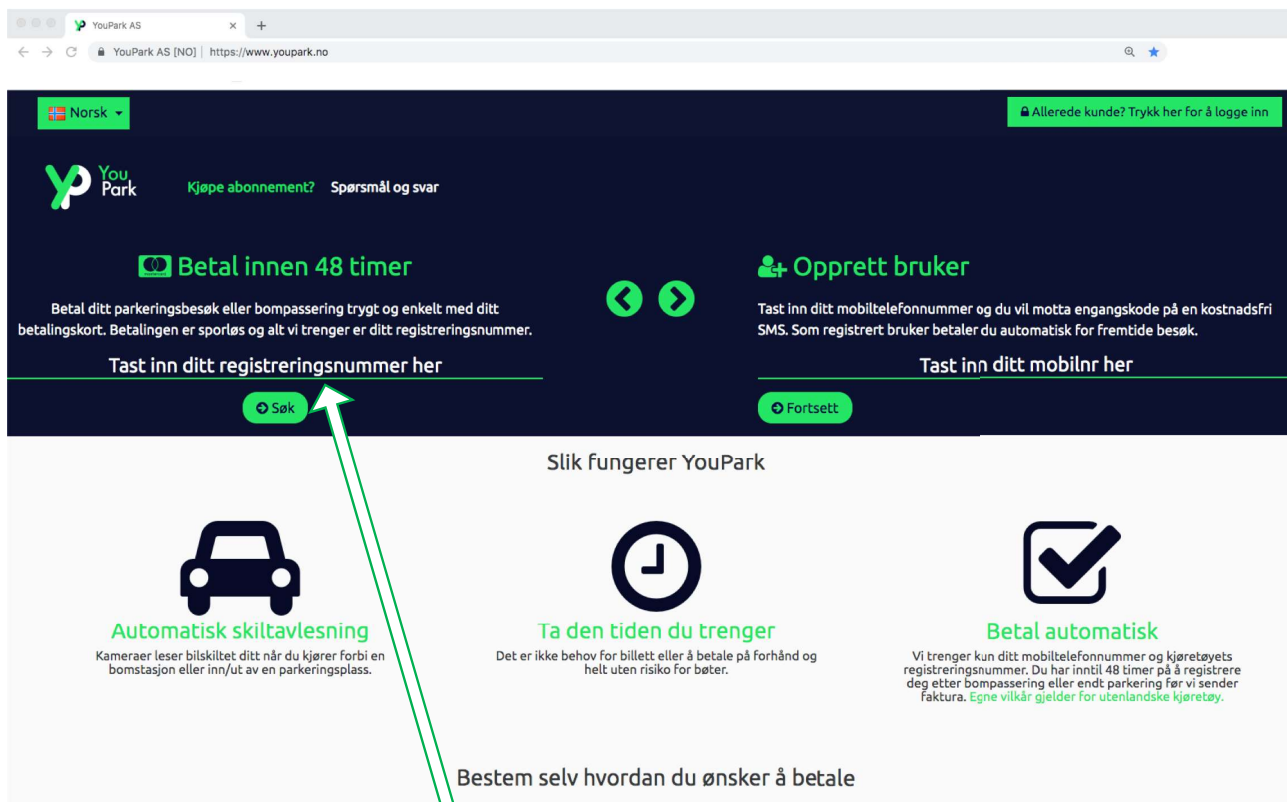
YouPark AS
YouPark AS [NO] | https://www.youpark.no

Norsk

Allerede kunde? Trykk her for å logge inn

You Park

Kjøpe abonnement? Spørsmål og svar

Betal innen 48 timer

Betal ditt parkeringsbesøk eller bompassering trygt og enkelt med ditt betalingskort. Betalingen er sporløs og alt vi trenger er ditt registreringsnummer.

Tast inn ditt registreringsnummer her

Søk

Opprett bruker

Tast inn ditt mobiltelefonnummer og du vil motta engangskode på en kostnadsfri SMS. Som registrert bruker betaler du automatisk for fremtide besøk.

Tast inn ditt mobilnr her

Fortsett

Slik fungerer YouPark

Automatisk skiltavlesning

Kameraer leser bilskiltet ditt når du kjører forbi en bomstasjon eller inn/ut av en parkeringsplass.

Ta den tiden du trenger

Det er ikke behov for billett eller å betale på forhånd og helt uten risiko for bøter.

Betal automatisk

Vi trenger kun ditt mobiltelefonnummer og kjøretøyets registreringsnummer. Du har inntil 48 timer på å registrere deg etter bompassering eller endt parkering før vi sender faktura. Egne vilkår gjelder for utenlandske kjøretøy.

Bestem selv hvordan du ønsker å betale